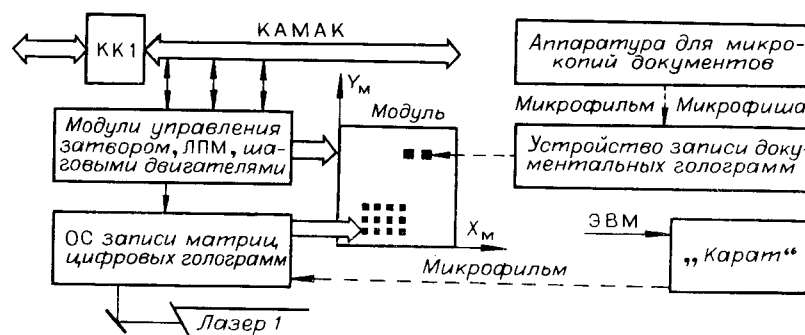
КК1

КАМАК

Аппаратура для микрокопий документов

$Y_M$

Модуль

Микрофильм

Микрофиша

Модули управления затвором, ЛПМ, шаговыми двигателями

Устройство записи документальных голограмм

ЭВМ

ОС записи матриц цифровых голограмм

$X_M$

Микрофильм

„Карат“

Лазер 1